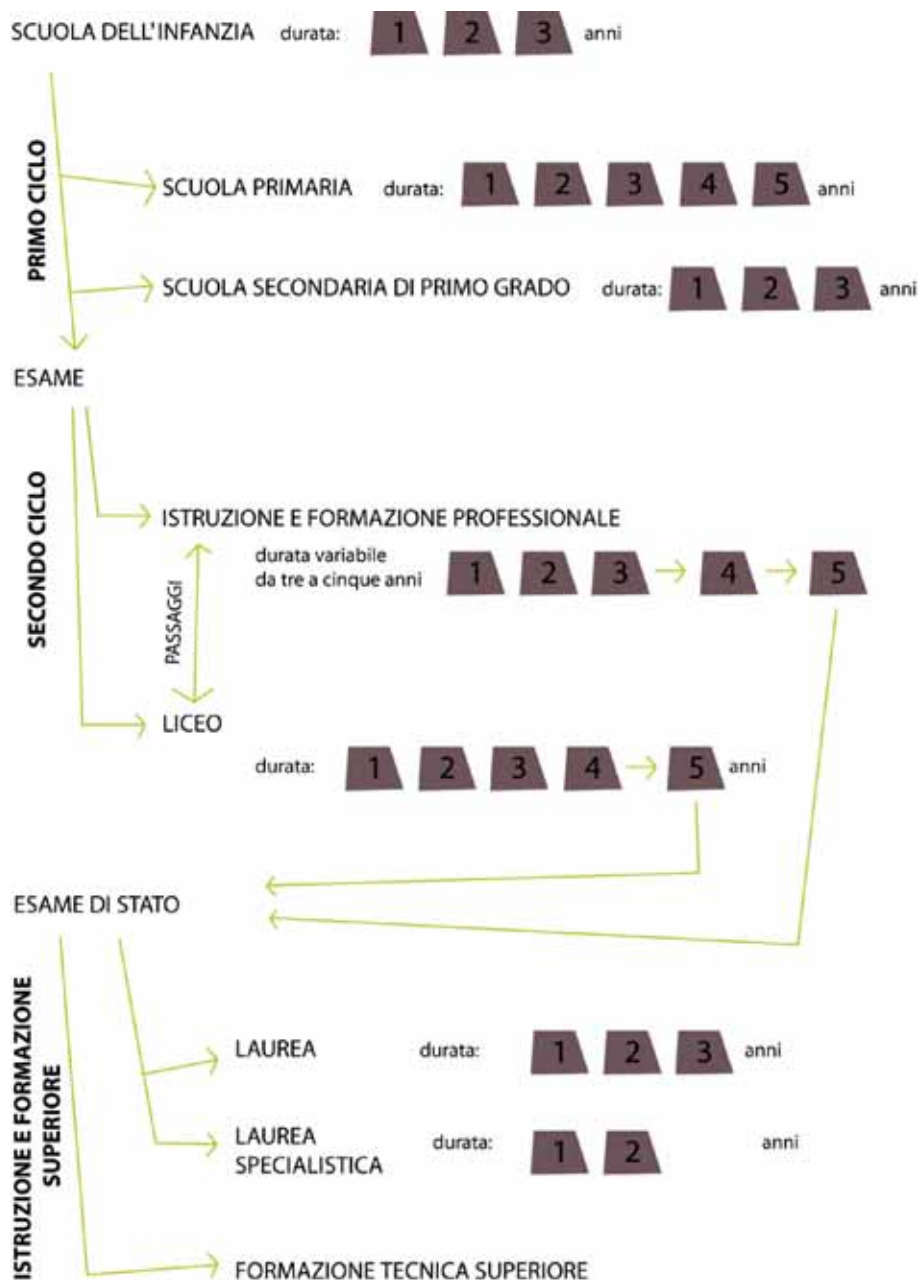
SCUOLA DELL'INFANZIA durata: 1 2 3 anni

PRIMO CICLO

SCUOLA PRIMARIA durata: 1 2 3 4 5 anni

SCUOLA SECONDARIA DI PRIMO GRADO durata: 1 2 3 anni

ESAME

SECONDO CICLO

ISTRUZIONE E FORMAZIONE PROFESSIONALE

durata variabile da tre a cinque anni 1 2 3 4 5

PASSAGGI

LICEO

durata: 1 2 3 4 5 anni

ESAME DI STATO

ISTRUZIONE E FORMAZIONE SUPERIORE

LAUREA durata: 1 2 3 anni

LAUREA SPECIALISTICA durata: 1 2 anni

FORMAZIONE TECNICA SUPERIORE